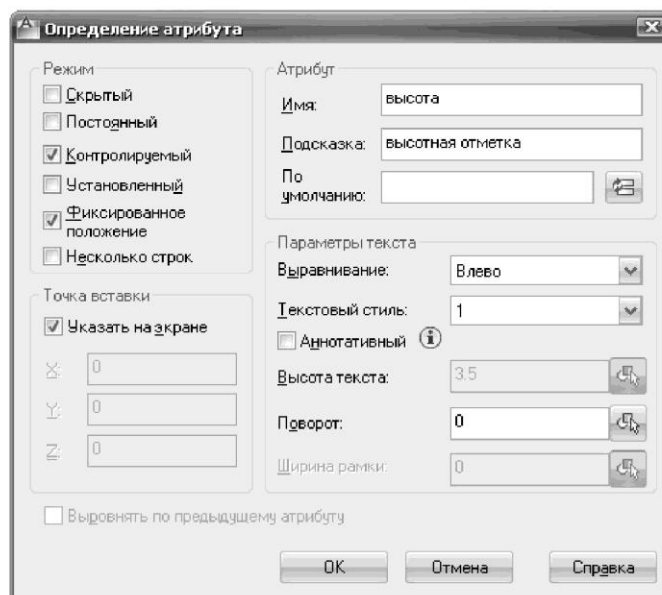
Определение атрибута

Режим
Скрытый
Постоянный
Контролируемый
Установленный
Фиксированное положение
Несколько строк

Точка вставки
Указать на экране
X: 0
Y: 0
Z: 0

Атрибут
Имя: высота
Подсказка: высотная отметка
По умолчанию:

Параметры текста
Выравнивание: Влево
Текстовый стиль: 1
Аннотативный
Высота текста: 3.5
Поворот: 0
Ширина рамки: 0

Выровнять по предыдущему атрибуту

OK Отмена Справка